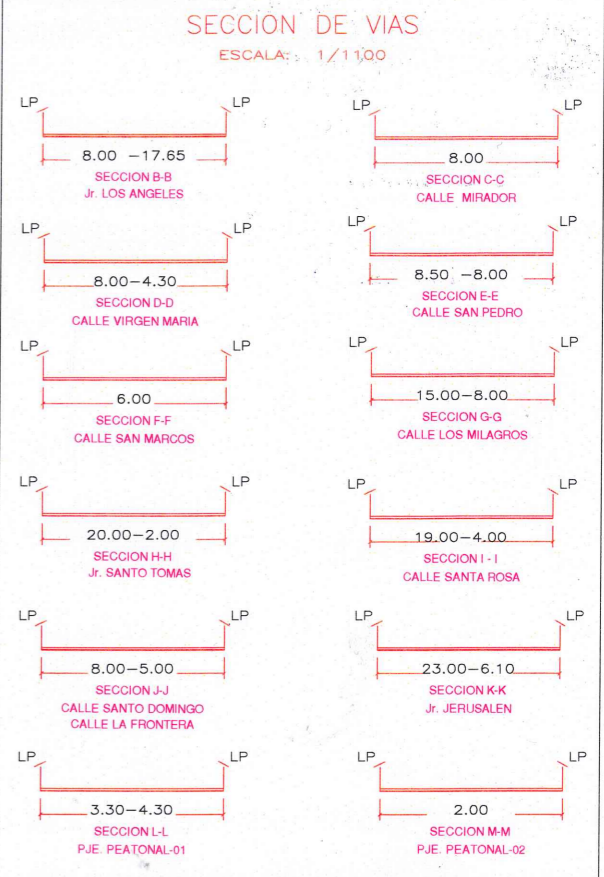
SECCION DE VIAS
ESCALA: 1/1100

LP LP
8.00 –17.65
SECCION B-B
Jr. LOS ANGELES

LP LP
8.00
SECCION C-C
CALLE MIRADOR

LP LP
8.00–4.30
SECCION D-D
CALLE VIRGEN MARIA

LP LP
8.50 –8.00
SECCION E-E
CALLE SAN PEDRO

LP LP
6.00
SECCION F-F
CALLE SAN MARCOS

LP LP
15.00–8.00
SECCION G-G
CALLE LOS MILAGROS

LP LP
20.00–2.00
SECCION H-H
Jr. SANTO TOMAS

LP LP
19.00–4.00
SECCION I - I
CALLE SANTA ROSA

LP LP
8.00–5.00
SECCION J-J
CALLE SANTO DOMINGO
CALLE LA FRONTERA

LP LP
23.00–6.10
SECCION K-K
Jr. JERUSALEN

LP LP
3.30–4.30
SECCION L-L
PJE. PEATONAL-01

LP LP
2.00
SECCION M-M
PJE. PEATONAL-02